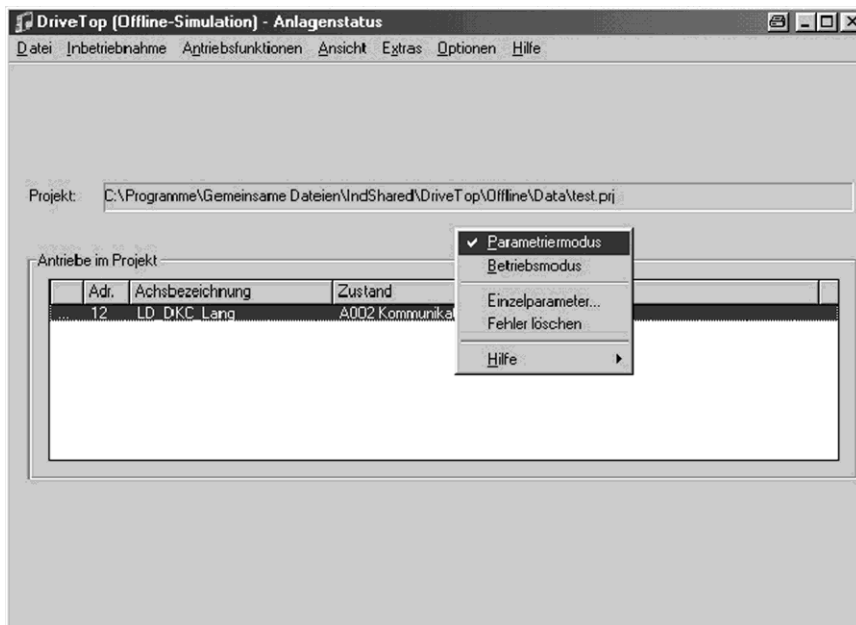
DriveTop (Offline-Simulation) - Anlagenstatus

Datei Inbetriebnahme Antriebsfunktionen Ansicht Extras Optionen Hilfe

Projekt: C:\Programme\Gemeinsame Dateien\IndShared\DriveTop\Offline\Data\test.prj

Antriebe im Projekt

| | Adr. | Achsbezeichnung | Zustand |
|---|---|---|---|
| ... | 12 | LD_DKC_Lang | A002 Kommunika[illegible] |

✔ Parametriermodus
Betriebsmodus
Einzelparameter...
Fehler löschen
Hilfe ▸